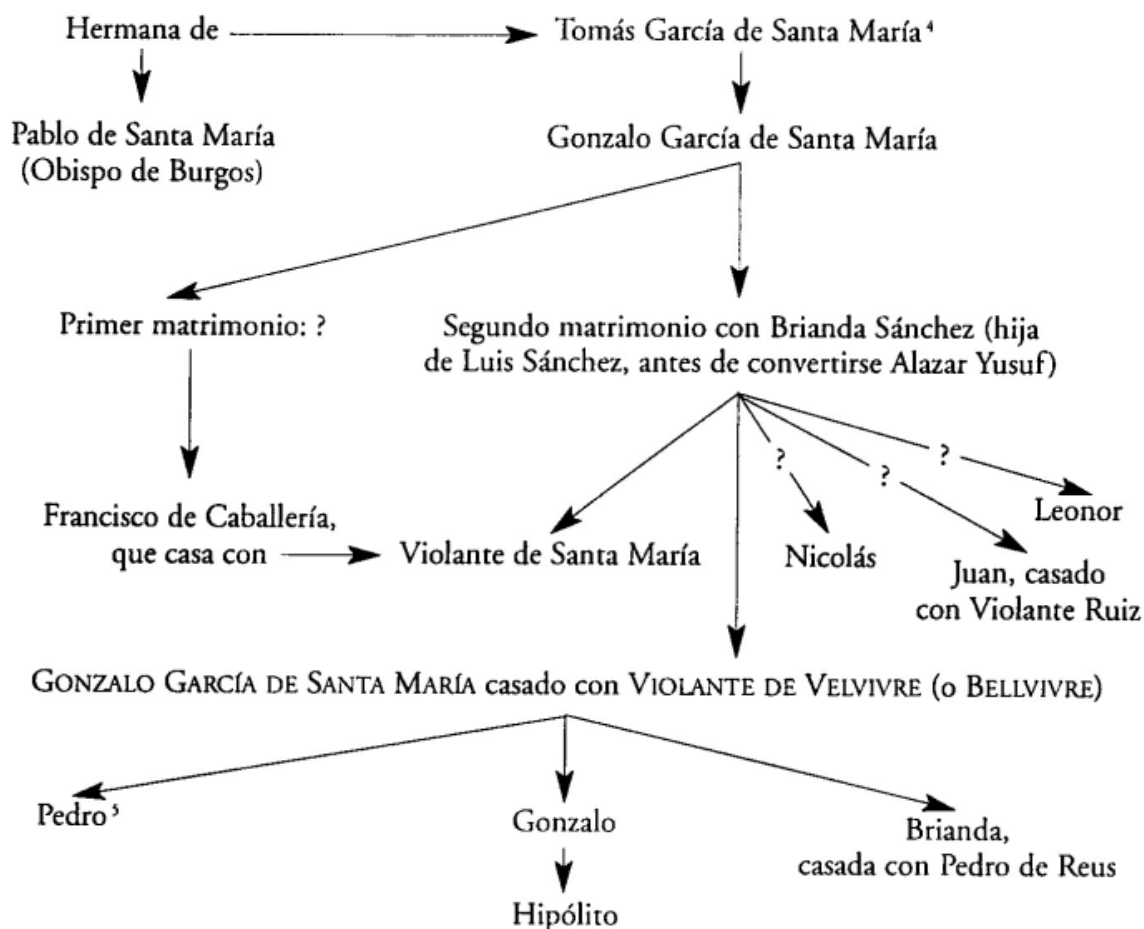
Hermana de

Tomás García de Santa María$^4$

Pablo de Santa María (Obispo de Burgos)

Gonzalo García de Santa María

Primer matrimonio: ?

Segundo matrimonio con Brianda Sánchez (hija de Luis Sánchez, antes de convertirse Alazar Yusuf)

?

?

?

Francisco de Caballería, que casa con

Violante de Santa María

Nicolás

Juan, casado con Violante Ruiz

Leonor

GONZALO GARCÍA DE SANTA MARÍA casado con VIOLANTE DE VELVIVRE (o BELLVIVRE)

Pedro$^5$

Gonzalo

Brianda, casada con Pedro de Reus

Hipólito